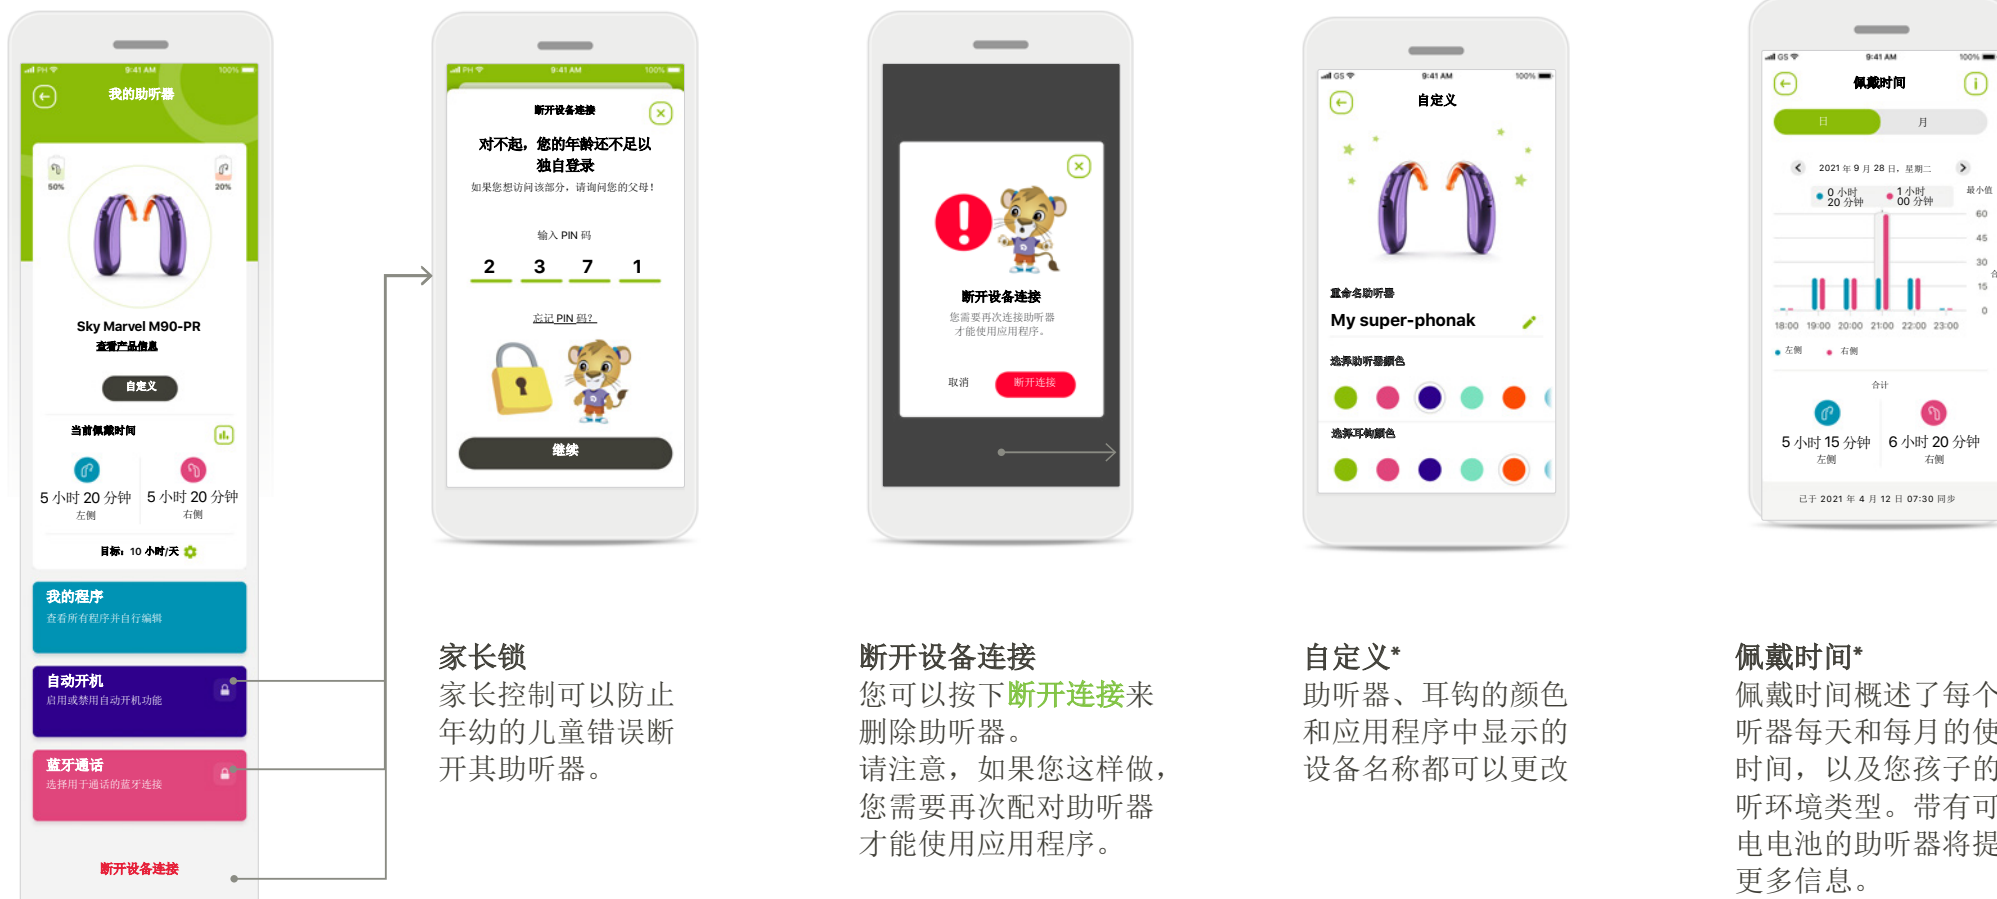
9:41 AM 100%

我的助听器

50% 20%

Sky Marvel M90-PR
查看产品信息

自定义

当前佩戴时间

5 小时 20 分钟
左侧

5 小时 20 分钟
右侧

目标：10 小时/天

我的程序
查看所有程序并自行编辑

自动开机
启用或禁用自动开机功能

蓝牙通话
选择用于通话的蓝牙连接

断开设备连接

9:41 AM 100%

断开设备连接

对不起，您的年龄还不足以独自登录
如果您想访问该部分，请询问您的父母！

输入 PIN 码

2 3 7 1

忘记 PIN 码？

继续

断开设备连接
您需要再次连接助听器才能使用应用程序。

取消 断开连接

9:41 AM 100%

自定义

重命名助听器

My super-phonak

选择助听器颜色

选择耳钩颜色

9:41 AM 100%

佩戴时间

日 月

2021 年 9 月 28 日，星期二

0 小时 20 分钟
1 小时 00 分钟
最小值

60
45
30
15
0

18:00 19:00 20:00 21:00 22:00 23:00

左侧 右侧

合计

5 小时 15 分钟
左侧

6 小时 20 分钟
右侧

已于 2021 年 4 月 12 日 07:30 同步

家长锁
家长控制可以防止年幼的儿童错误断开其助听器。

断开设备连接
您可以按下断开连接来删除助听器。
请注意，如果您这样做，您需要再次配对助听器才能使用应用程序。

自定义*
助听器、耳钩的颜色和应用程序中显示的设备名称都可以更改

佩戴时间*
佩戴时间概述了每个听器每天和每月的使时间，以及您孩子的听环境类型。带有可电电池的助听器将提更多信息。